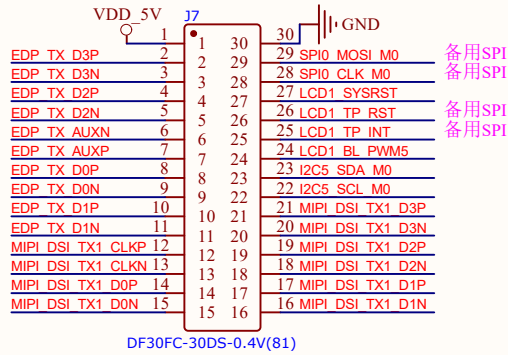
VDD_5V
J7
1
1
30
30
GND
EDP_TX_D3P 2
2
29
29 SPI0_MOSI_M0
备用SPI
EDP_TX_D3N 3
3
28
28 SPI0_CLK_M0
备用SPI
EDP_TX_D2P 4
4
27
27 LCD1_SYSRST
EDP_TX_D2N 5
5
26
26 LCD1_TP_RST
备用SPI
EDP_TX_AUXN 6
6
25
25 LCD1_TP_INT
备用SPI
EDP_TX_AUXP 7
7
24
24 LCD1_BL_PWM5
EDP_TX_D0P 8
8
23
23 I2C5_SDA_M0
EDP_TX_D0N 9
9
22
22 I2C5_SCL_M0
EDP_TX_D1P 10
10
21
21 MIPI_DSI_TX1_D3P
EDP_TX_D1N 11
11
20
20 MIPI_DSI_TX1_D3N
MIPI_DSI_TX1_CLKP 12
12
19
19 MIPI_DSI_TX1_D2P
MIPI_DSI_TX1_CLKN 13
13
18
18 MIPI_DSI_TX1_D2N
MIPI_DSI_TX1_D0P 14
14
17
17 MIPI_DSI_TX1_D1P
MIPI_DSI_TX1_D0N 15
15
16
16 MIPI_DSI_TX1_D1N
DF30FC-30DS-0.4V(81)